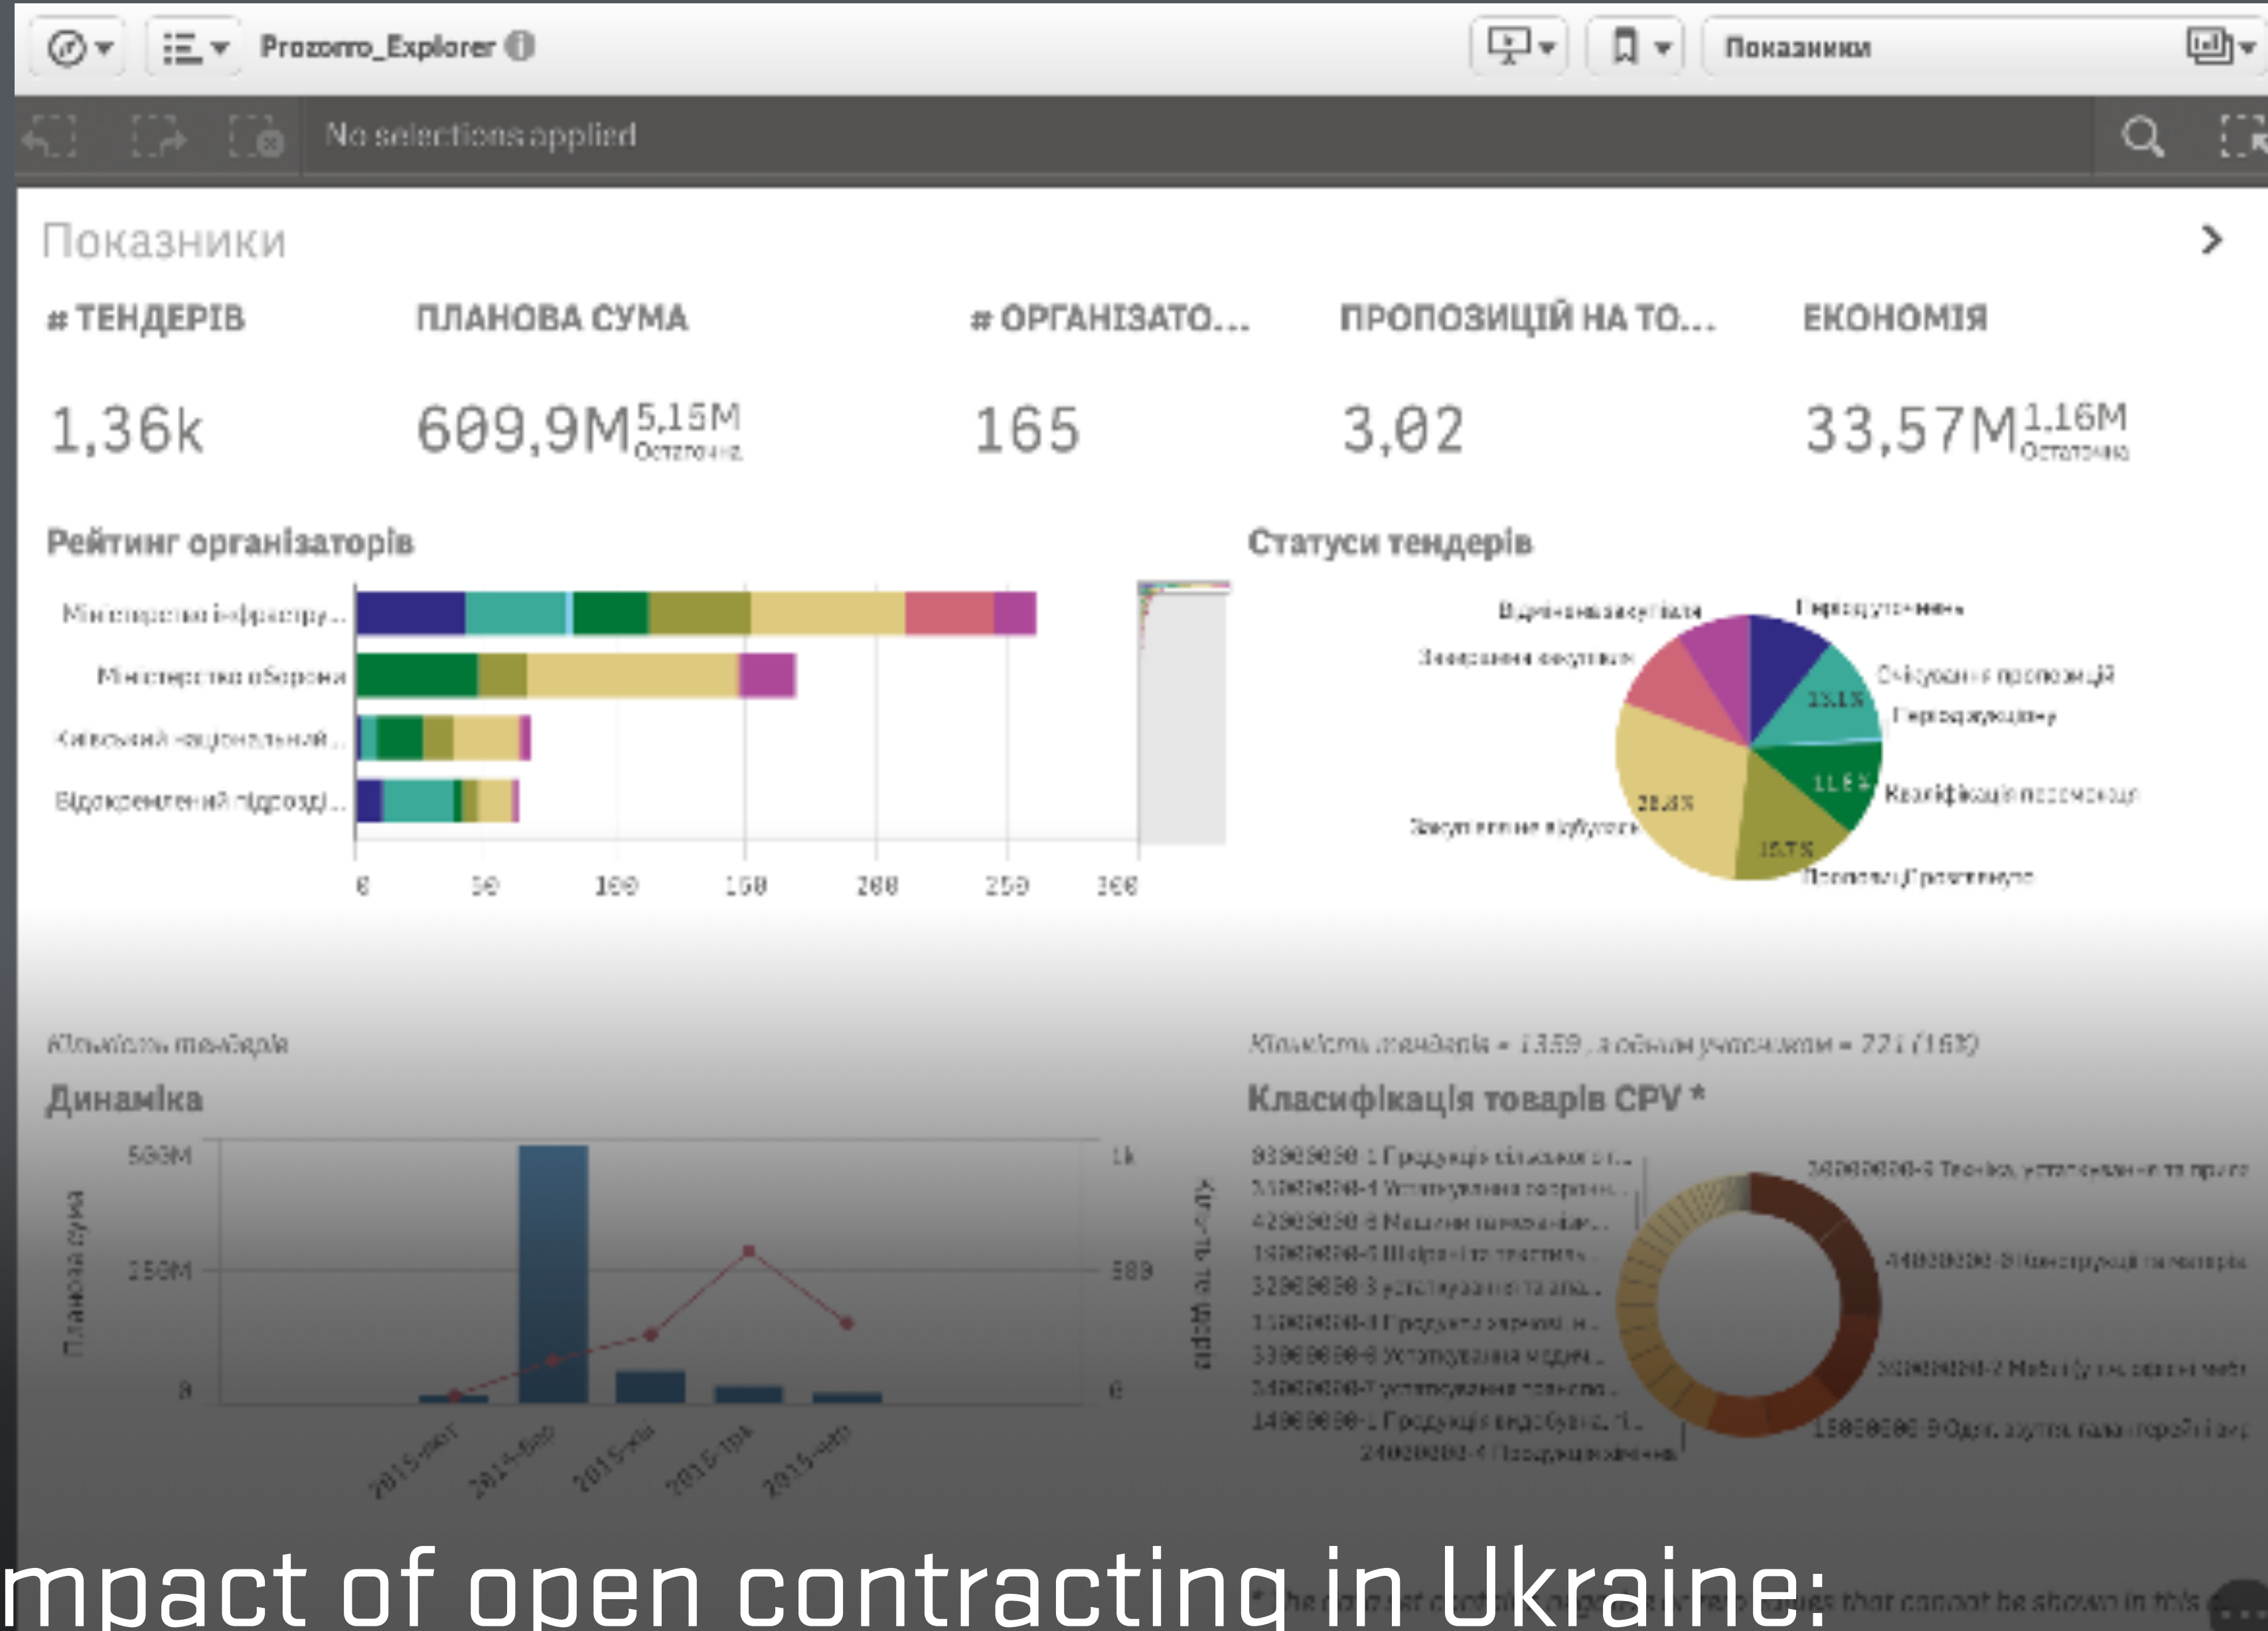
Prozorro_Explorer

Показники

No selections applied

Показники

# ТЕНДЕРІВ

1,36k

ПЛАНОВА СУМА

609,9M 5,15M Остаточна

# ОРГАНІЗАТО...

165

ПРОПОЗИЦІЙ НА ТО...

3,02

ЕКОНОМІЯ

33,57M 1,16M Остаточна

Рейтинг організаторів

Міністерство інфрастру...
Міністерство оборони
Київський національний...
Відокремлений підрозді...

0 50 100 150 200 250 300

Статуси тендерів

Відмінена закупівля
Переоцуплення
Завершена закупівля
Очікування пропозицій
Переговорний
Кваліфікація переможця
Закупівля не відбулась
Пропозиції розглянуто
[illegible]
28,8%
15,7%
11,6%

Кількість тендерів

Динаміка

500M
250M
0
1k
500
0
Планова сума
2015-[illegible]
2014-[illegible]
2015-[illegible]
2015-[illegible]
2015-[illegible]

Кількість тендерів = 1359 , з одним учасником = 221 (16%)

Класифікація товарів CPV *

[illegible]

mpact of open contracting in Ukraine:

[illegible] that cannot be shown in this ...